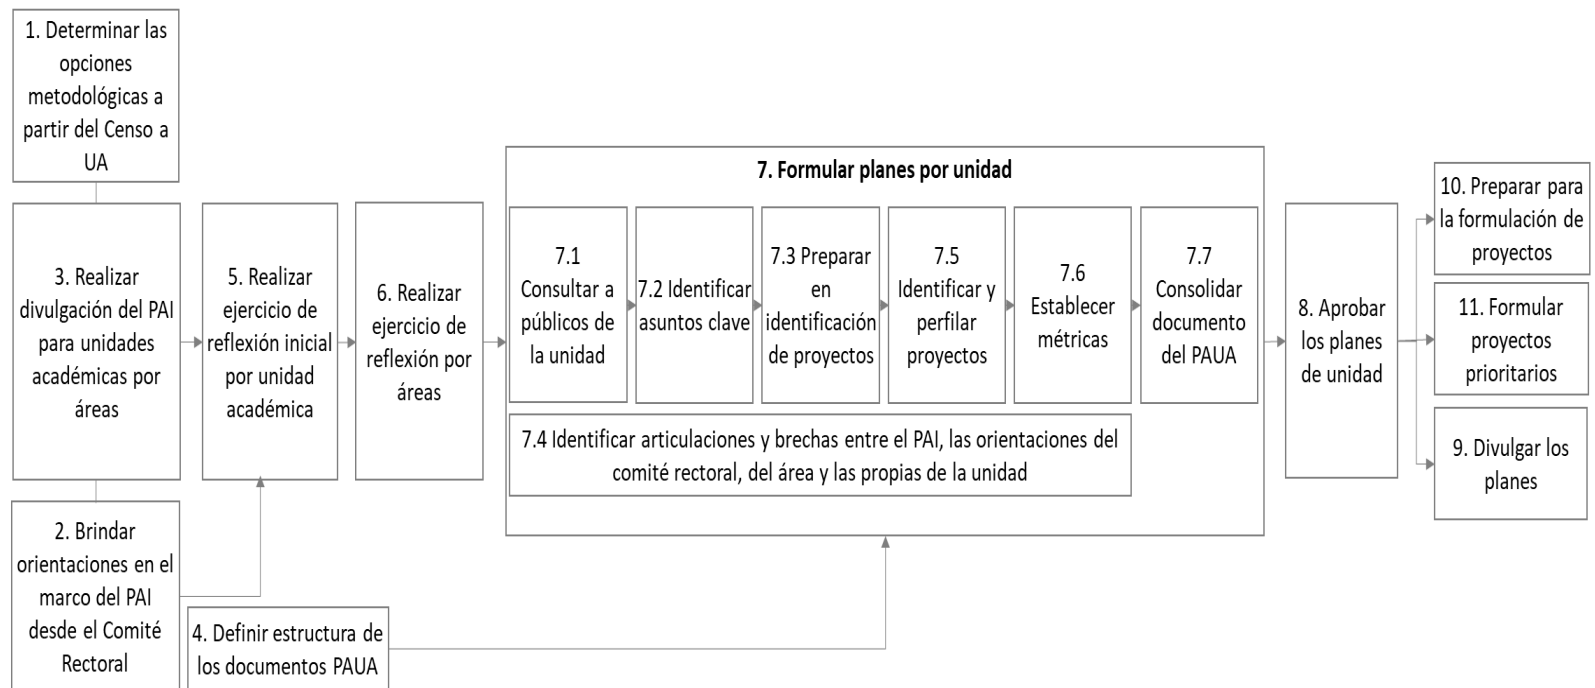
1. Determinar las opciones metodológicas a partir del Censo a UA

3. Realizar divulgación del PAI para unidades académicas por áreas

2. Brindar orientaciones en el marco del PAI desde el Comité Rectoral

5. Realizar ejercicio de reflexión inicial por unidad académica

4. Definir estructura de los documentos PAUA

6. Realizar ejercicio de reflexión por áreas

7. Formular planes por unidad

7.1 Consultar a públicos de la unidad

7.2 Identificar asuntos clave

7.3 Preparar en identificación de proyectos

7.5 Identificar y perfilar proyectos

7.6 Establecer métricas

7.7 Consolidar documento del PAUA

7.4 Identificar articulaciones y brechas entre el PAI, las orientaciones del comité rectoral, del área y las propias de la unidad

8. Aprobar los planes de unidad

10. Preparar para la formulación de proyectos

11. Formular proyectos prioritarios

9. Divulgar los planes